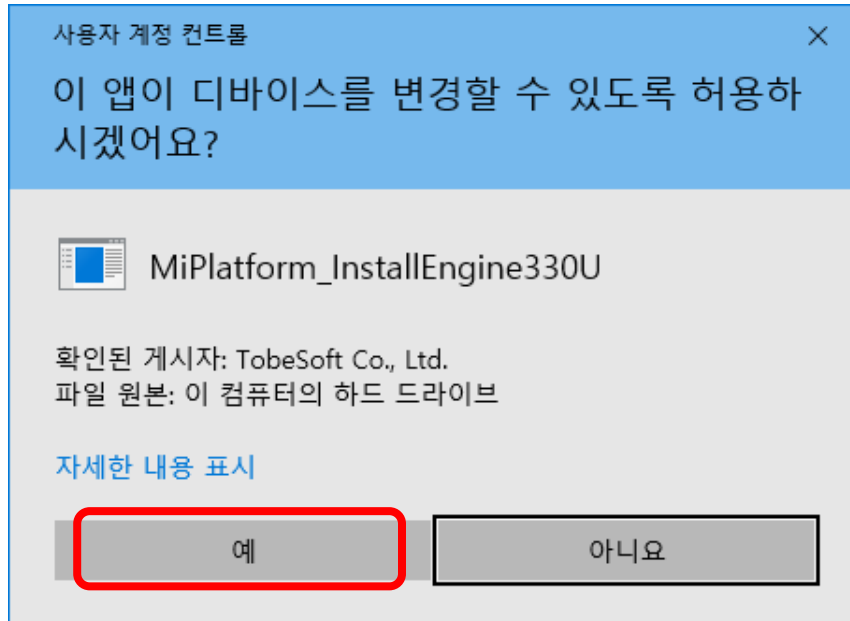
사용자 계정 컨트롤

×

이 앱이 디바이스를 변경할 수 있도록 허용하시겠어요?

MiPlatform_InstallEngine330U

확인된 게시자: TobeSoft Co., Ltd.
파일 원본: 이 컴퓨터의 하드 드라이브

자세한 내용 표시

예

아니요